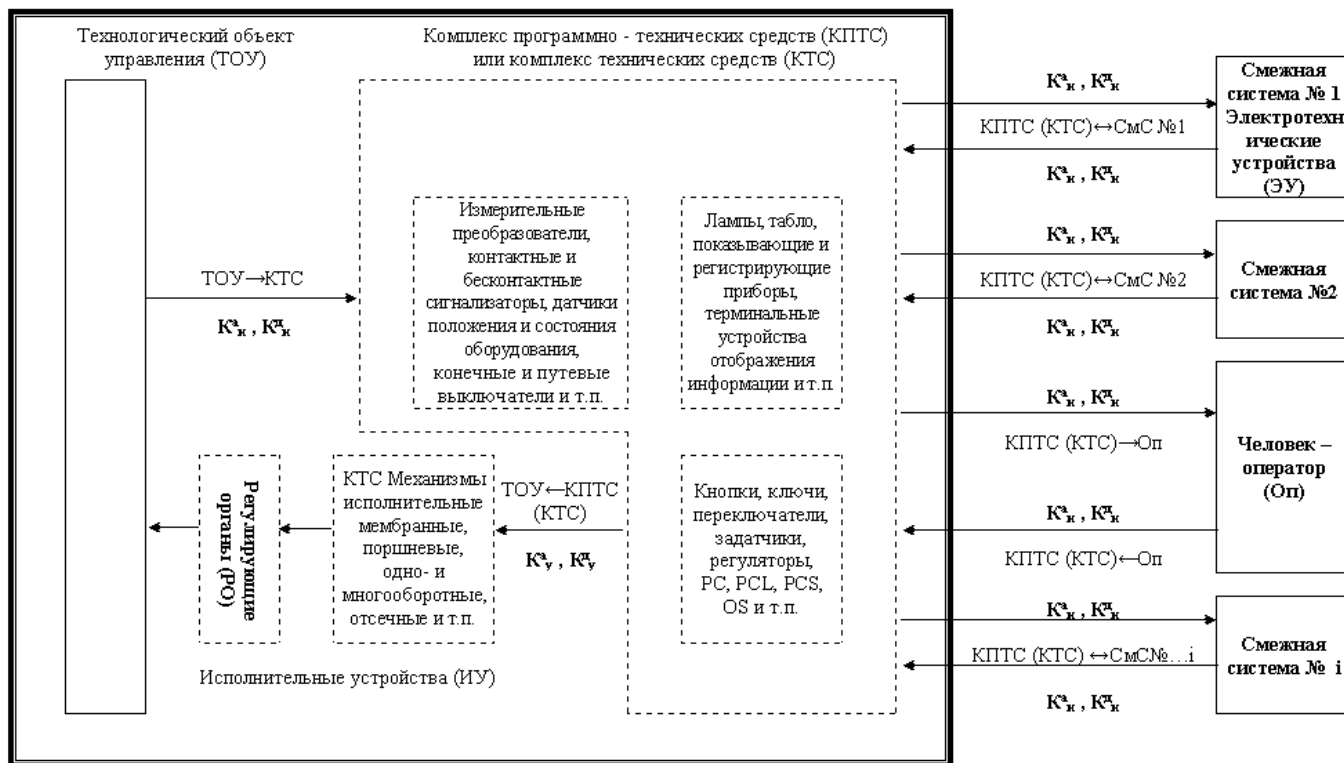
Технологический объект управления (ТОУ)

Комплекс программно - технических средств (КПТС) или комплекс технических средств (КТС)

ТОУ→КТС

$К^а_к$ , $К^д_к$

Измерительные преобразователи, контактные и бесконтактные сигнализаторы, датчики положения и состояния оборудования, конечные и путевые выключатели и т.п.

Лампы, табло, показывающие и регистрирующие приборы, терминальные устройства отображения информации и т.п.

Регулирующие органы (РО)

КТС Механизмы исполнительные мембранные, поршневые, одно- и многооборотные, отсечные и т.п.

ТОУ←КПТС (КТС)

$К^а_у$ , $К^д_у$

Кнопки, ключи, переключатели, задатчики, регуляторы, PC, PCL, PCS, OS и т.п.

Исполнительные устройства (ИУ)

$К^а_к$ , $К^д_к$

КПТС (КТС)↔СмС №1

$К^а_к$ , $К^д_к$

Смежная система № 1 Электротехнические устройства (ЭУ)

$К^а_к$ , $К^д_к$

КПТС (КТС)↔СмС №2

$К^а_к$ , $К^д_к$

Смежная система №2

$К^а_к$ , $К^д_к$

КПТС (КТС)→Оп

Человек – оператор (Оп)

$К^а_к$ , $К^д_к$

КПТС (КТС)←Оп

$К^а_к$ , $К^д_к$

КПТС (КТС) ↔СмС№…i

$К^а_к$ , $К^д_к$

Смежная система № i